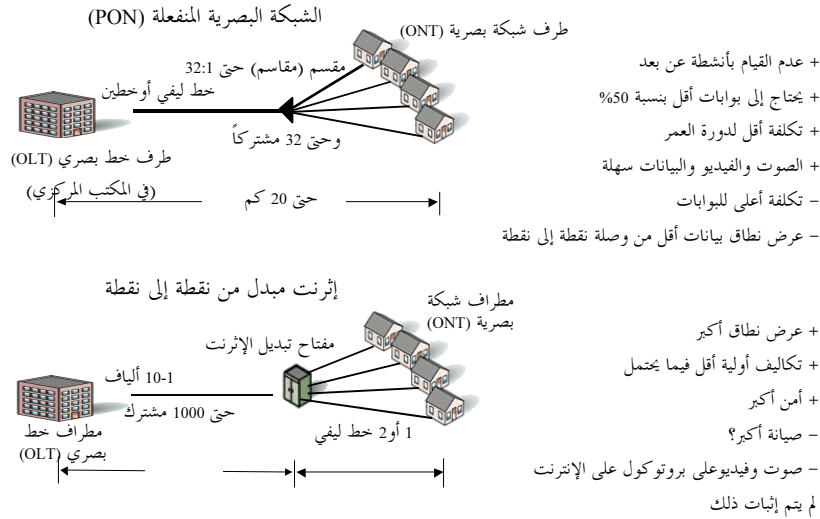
الشبكة البصرية المنفعلة (PON)

طرف شبكة بصرية (ONT)

مقسم (مقاسم) حتى 32:1

خط ليفي أوخطين

وحتى 32 مشتركاً

طرف خط بصري (OLT)

(في المكتب المركزي)

حتى 20 كم

+ عدم القيام بأنشطة عن بعد
+ يحتاج إلى بوابات أقل بنسبة 50%
+ تكلفة أقل لدورة العمر
+ الصوت والفيديو والبيانات سهلة
– تكلفة أعلى للبوابات
– عرض نطاق بيانات أقل من وصلة نقطة إلى نقطة

إثرنت مبدل من نقطة إلى نقطة

مطراف شبكة بصرية (ONT)

مفتاح تبديل الإثرنت

10-1 ألياف

حتى 1000 مشترك

مطراف خط بصري (OLT)

1 أو2 خط ليفي

+ عرض نطاق أكبر
+ تكاليف أولية أقل فيما يحتمل
+ أمن أكبر
– صيانة أكبر؟
– صوت وفيديوعلى بروتوكول على الإنترنت
لم يتم إثبات ذلك